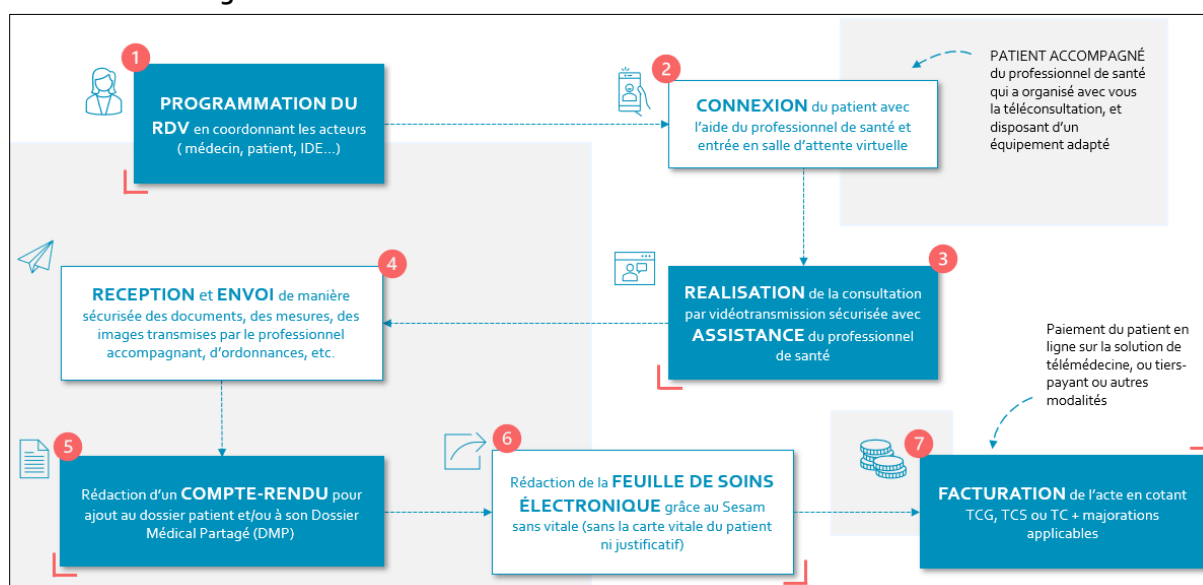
1

PROGRAMMATION DU RDV en coordonnant les acteurs ( médecin, patient, IDE…)

2

CONNEXION du patient avec l'aide du professionnel de santé et entrée en salle d'attente virtuelle

PATIENT ACCOMPAGNÉ du professionnel de santé qui a organisé avec vous la téléconsultation, et disposant d'un équipement adapté

4

RECEPTION et ENVOI de manière sécurisée des documents, des mesures, des images transmises par le professionnel accompagnant, d'ordonnances, etc.

3

REALISATION de la consultation par vidéotransmission sécurisée avec ASSISTANCE du professionnel de santé

Paiement du patient en ligne sur la solution de télémédecine, ou tiers-payant ou autres modalités

5

Rédaction d'un COMPTE-RENDU pour ajout au dossier patient et/ou à son Dossier Médical Partagé (DMP)

6

Rédaction de la FEUILLE DE SOINS ÉLECTRONIQUE grâce au Sesam sans vitale (sans la carte vitale du patient ni justificatif)

7

FACTURATION de l'acte en cotant TCG, TCS ou TC + majorations applicables